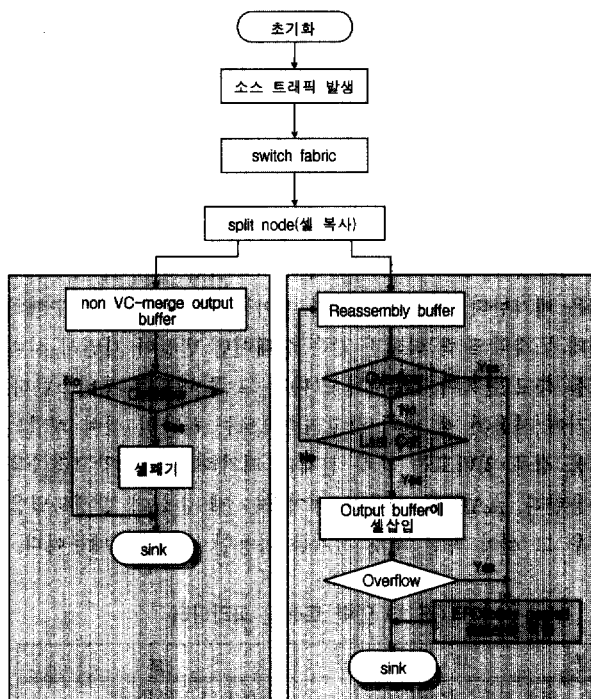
초기화

소스 트래픽 발생

switch fabric

split node(셀 복사)

non VC-merge output buffer

No

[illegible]

Yes

셀폐기

sink

Reassembly buffer

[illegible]

Yes

No

Last Cell

No

Yes

Output buffer에 셀삽입

Overflow

Yes

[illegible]

sink